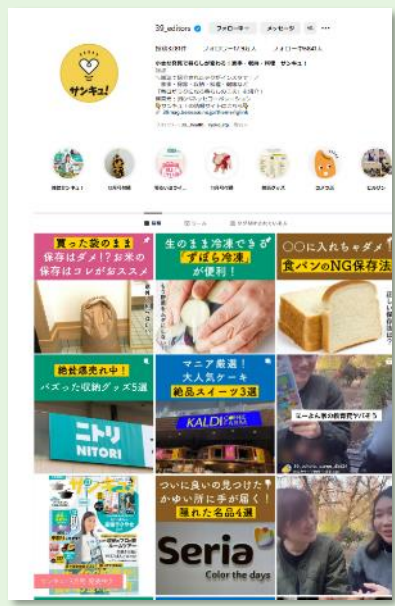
39_editors フォローする メッセージ

投稿 6,961件 フォロワー 55.4万人 フォロー中 63人

サンキュ!

投稿 リール タグ付けされている人

買った袋のまま保存はダメ!?お米の保存はコレがススメ

生のまま冷凍できず「ずぼら冷凍」が便利!

○○に入れちゃダメ!食パンのNG保存法

絶対売れ中!バズった収納グッズ5選

ニトリ NITORI

マニア厳選!大人気ケーキ 絶品スイーツ3選

KALDI

ついに良いの見つけた かゆい所に手が届く!隠れた名品4選

Seria Color the days